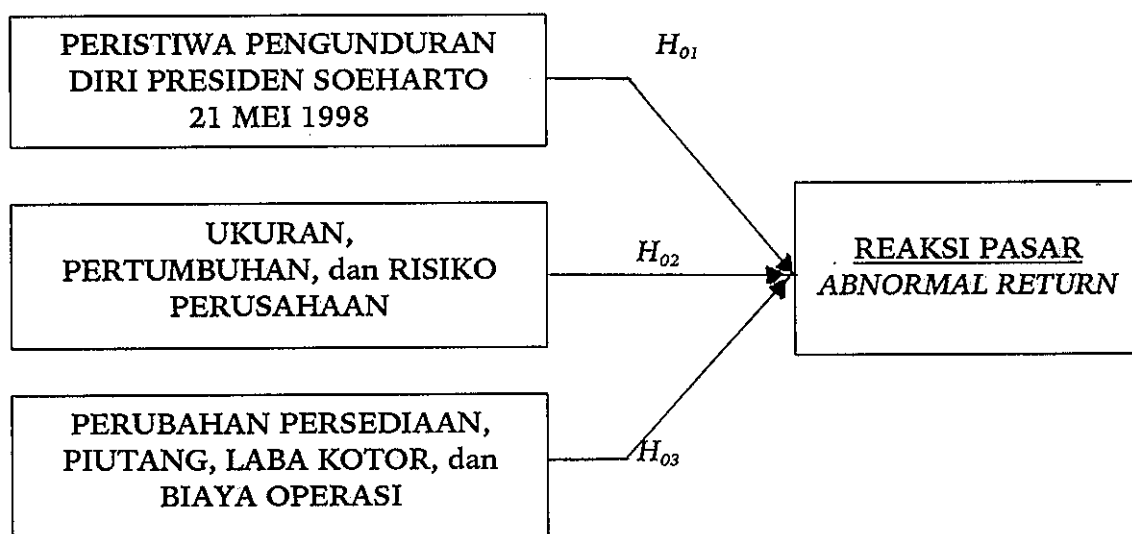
PERISTIWA PENGUNDURAN DIRI PRESIDEN SOEHARTO 21 MEI 1998

$H_{01}$

UKURAN, PERTUMBUHAN, dan RISIKO PERUSAHAAN

$H_{02}$

REAKSI PASAR
ABNORMAL RETURN

PERUBAHAN PERSEDIAAN, PIUTANG, LABA KOTOR, dan BIAYA OPERASI

$H_{03}$